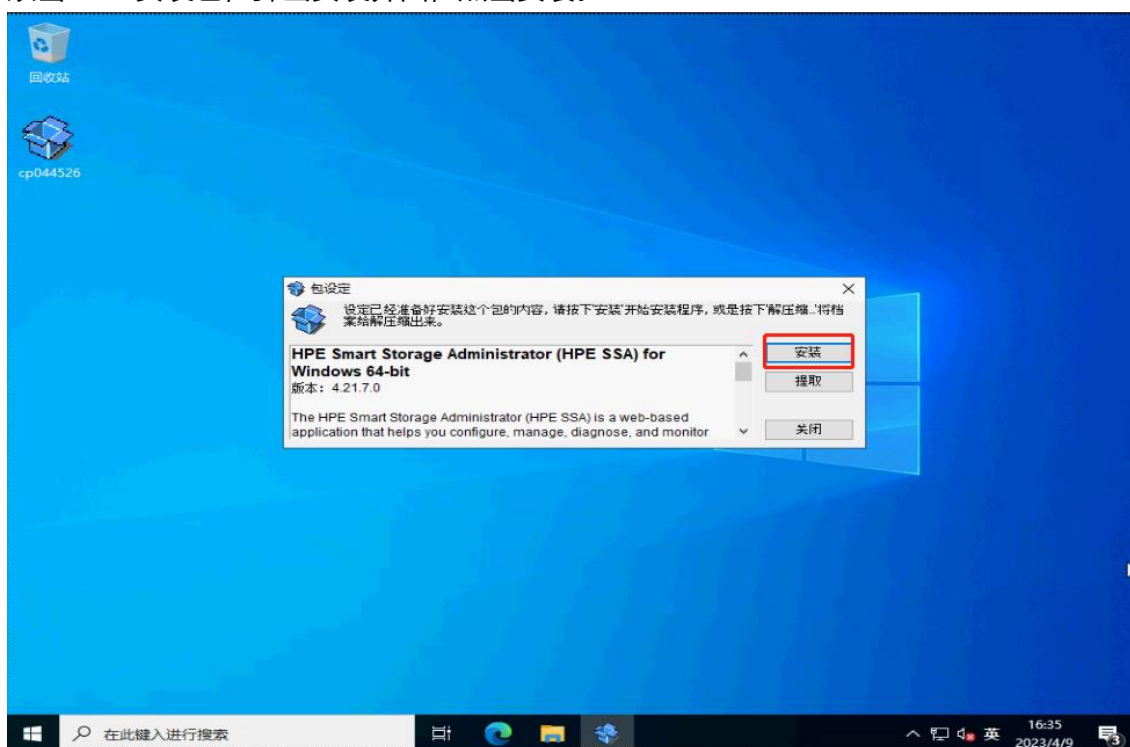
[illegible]

回收站

cp044526

包设定

设定已经准备好安装这个包的内容，请按下'安装'开始安装程序，或是按下'解压缩...'将档案给解压缩出来。

HPE Smart Storage Administrator (HPE SSA) for Windows 64-bit
版本：4.21.7.0

The HPE Smart Storage Administrator (HPE SSA) is a web-based application that helps you configure, manage, diagnose, and monitor

安装
提取
关闭

在此键入进行搜索

英
16:35
2023/4/9
3